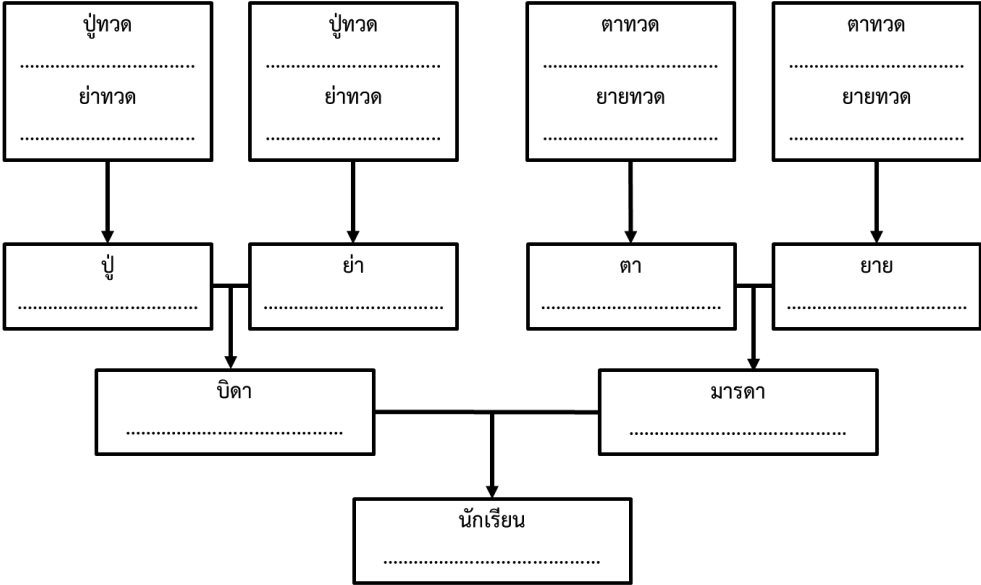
ปู่ทวด
..............................
ย่าทวด
..............................

ปู่ทวด
..............................
ย่าทวด
..............................

ตาทวด
..............................
ยายทวด
..............................

ตาทวด
..............................
ยายทวด
..............................

ปู่
..............................

ย่า
..............................

ตา
..............................

ยาย
..............................

บิดา
..............................

มารดา
..............................

นักเรียน
..............................